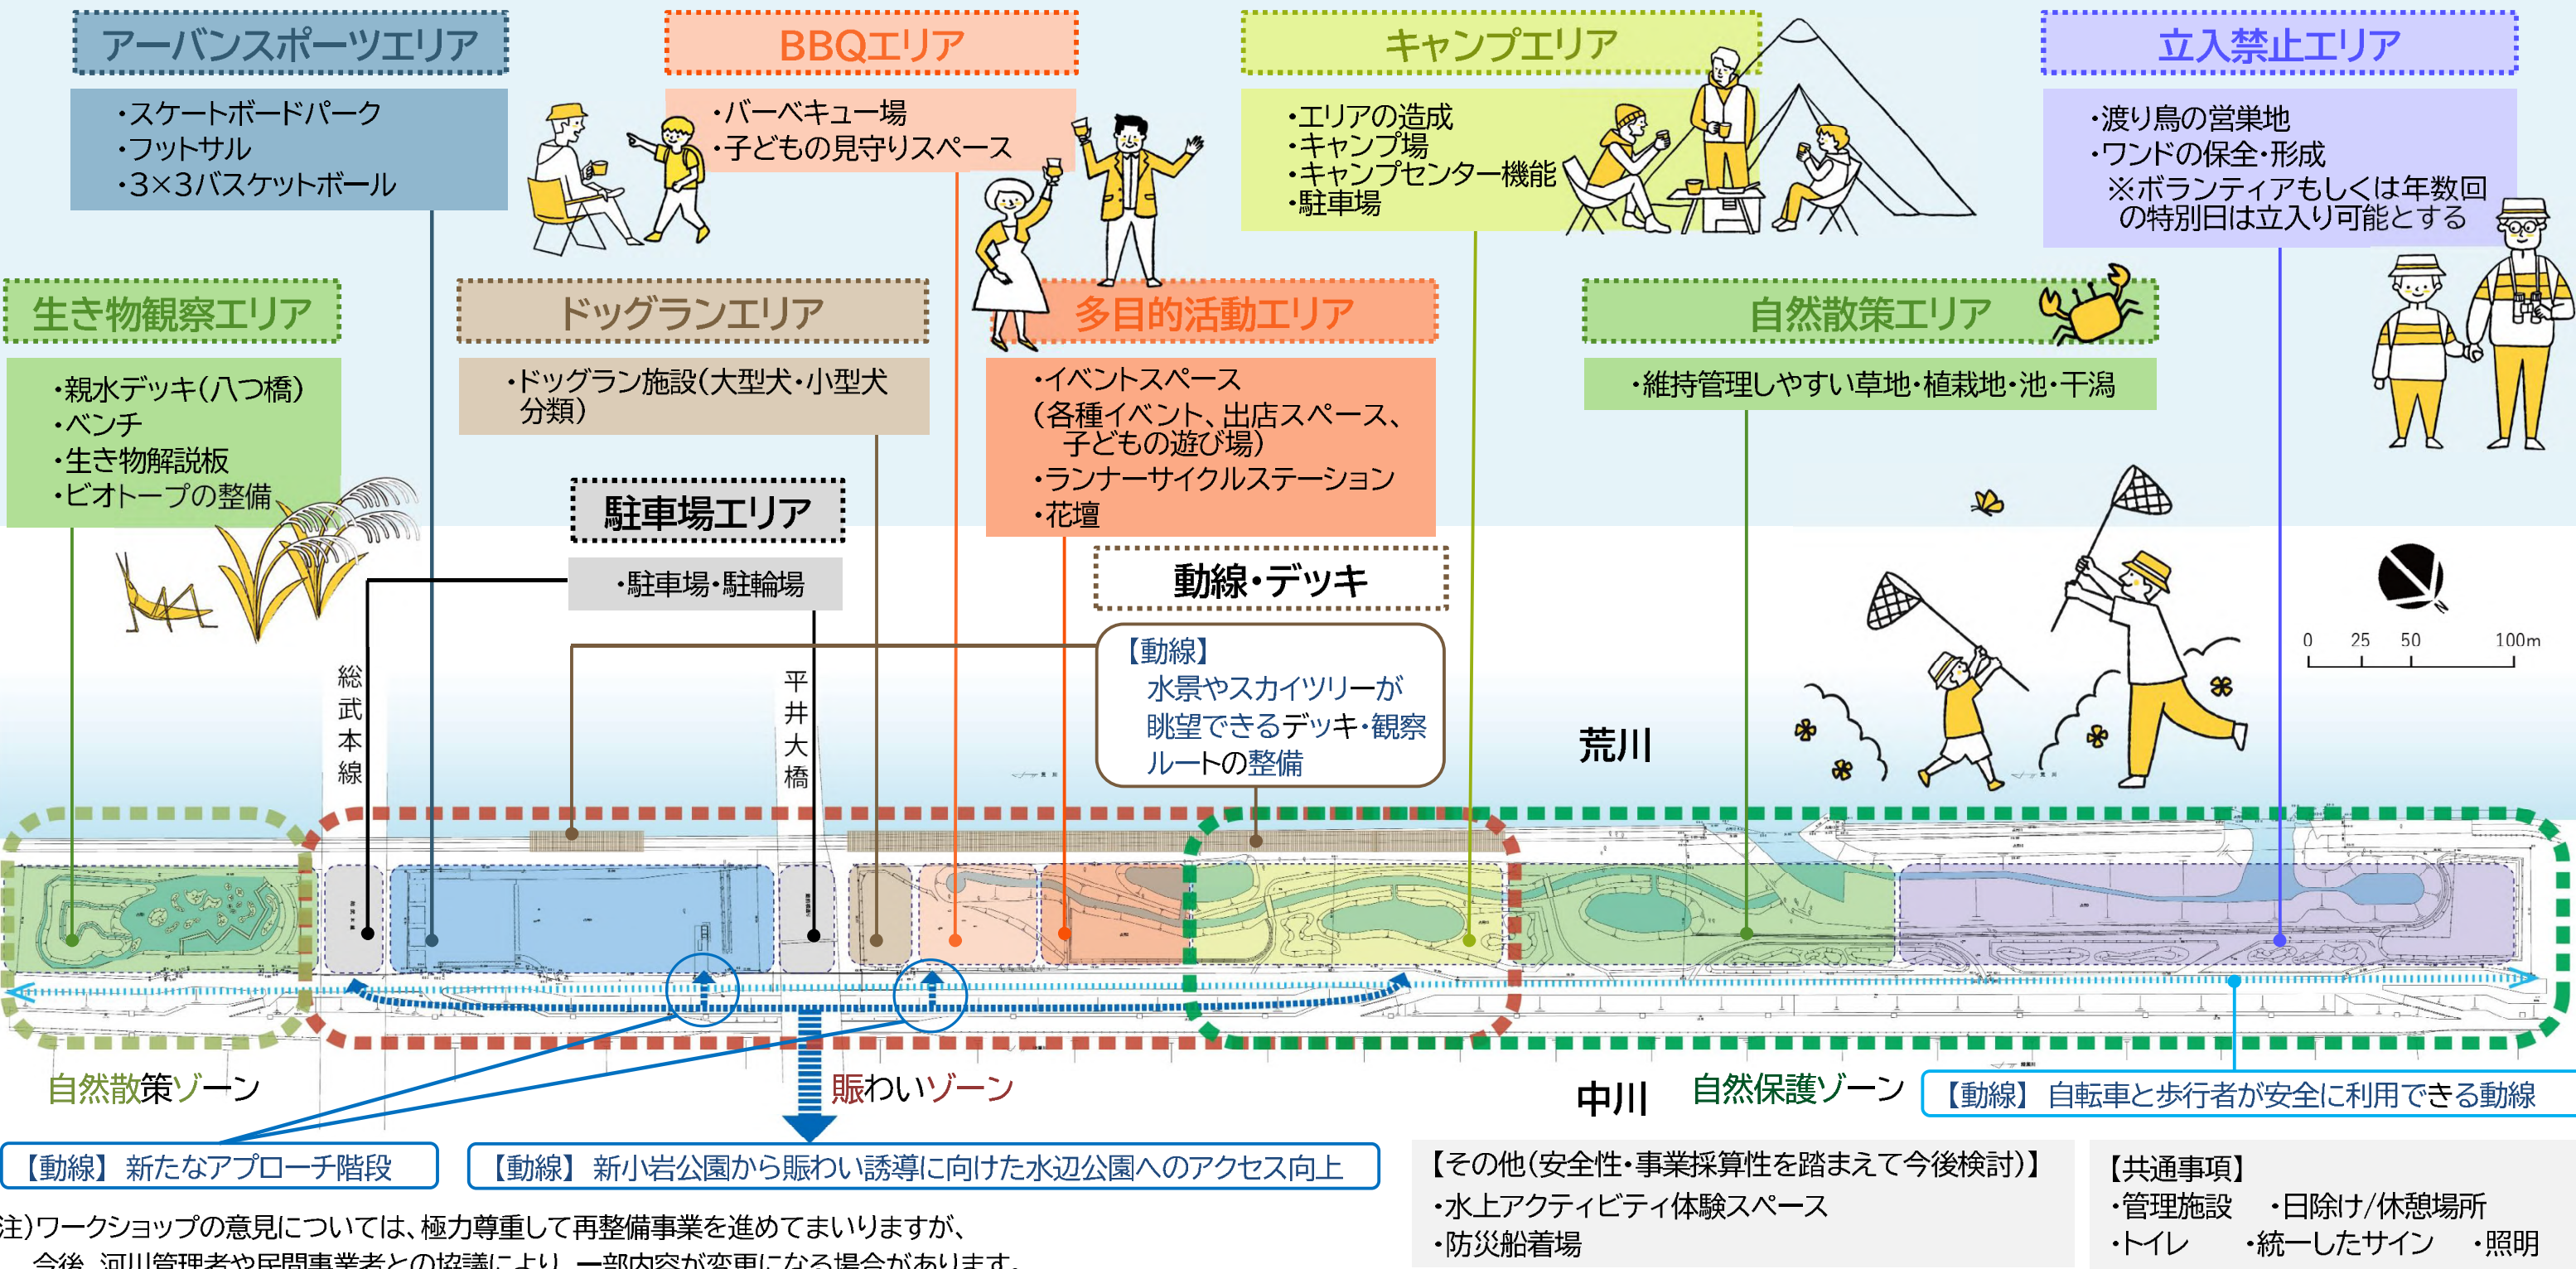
アーバンスポーツエリア

・スケートボードパーク
・フットサル
・3×3バスケットボール

BBQエリア

・バーベキュー場
・子どもの見守りスペース

キャンプエリア

・エリアの造成
・キャンプ場
・キャンプセンター機能
・駐車場

立入禁止エリア

・渡り鳥の営巣地
・ワンドの保全・形成
※ボランティアもしくは年数回の特別日は立入り可能とする

生き物観察エリア

・親水デッキ(八つ橋)
・ベンチ
・生き物解説板
・ビオトープの整備

ドッグランエリア

・ドッグラン施設(大型犬・小型犬分類)

多目的活動エリア

・イベントスペース
(各種イベント、出店スペース、子どもの遊び場)
・ランナーサイクルステーション
・花壇

自然散策エリア

・維持管理しやすい草地・植栽地・池・干潟

駐車場エリア

・駐車場・駐輪場

動線・デッキ

【動線】
水景やスカイツリーが眺望できるデッキ・観察ルートの整備

総武本線

平井大橋

荒川

0 25 50 100m

自然散策ゾーン

賑わいゾーン

中川

自然保護ゾーン

【動線】 自転車と歩行者が安全に利用できる動線

【動線】 新たなアプローチ階段

【動線】 新小岩公園から賑わい誘導に向けた水辺公園へのアクセス向上

【その他(安全性・事業採算性を踏まえて今後検討)】
・水上アクティビティ体験スペース
・防災船着場

【共通事項】
・管理施設 ・日除け/休憩場所
・トイレ ・統一したサイン ・照明

注)ワークショップの意見については、極力尊重して再整備事業を進めてまいりますが、
今後、河川管理者や民間事業者との協議により、一部内容が変更になる場合があります。